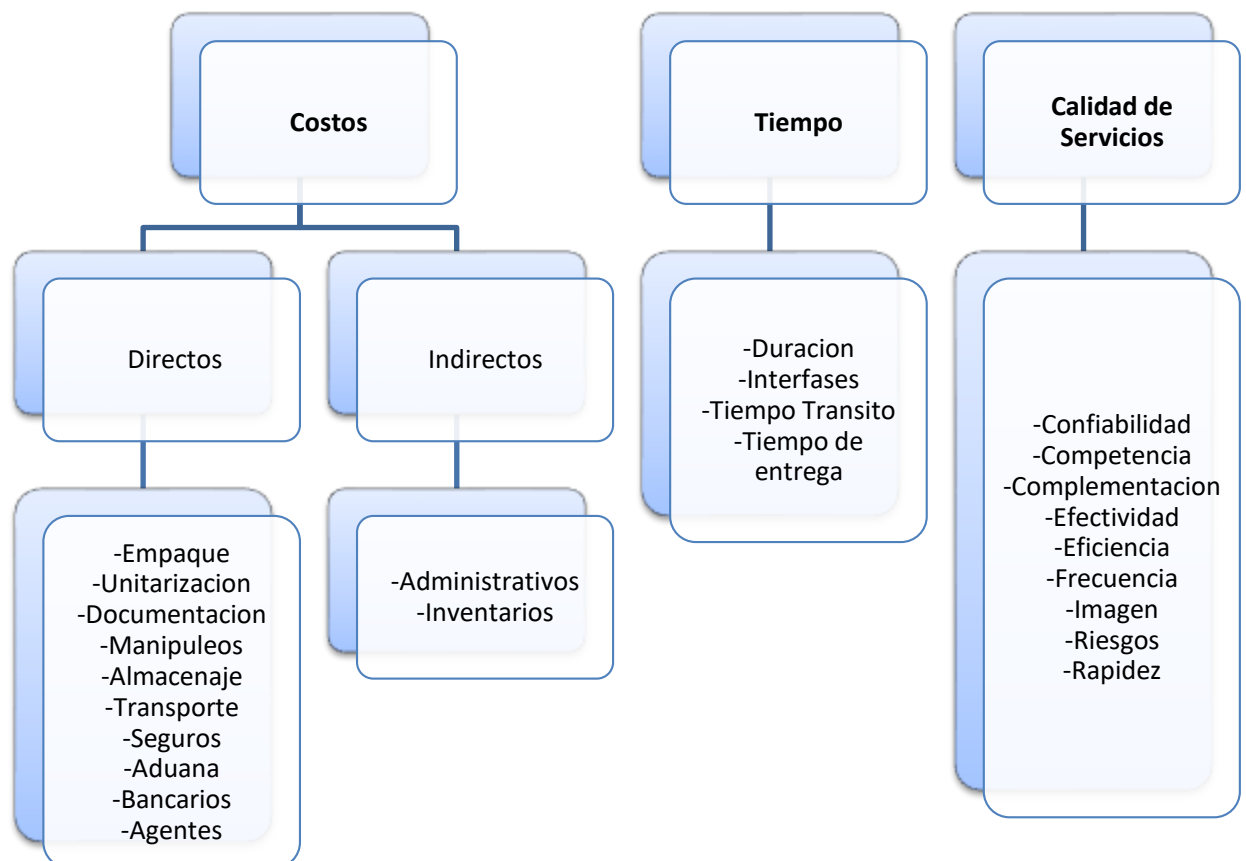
Costos

Directos

Indirectos

-Empaque
-Unitarizacion
-Documentacion
-Manipuleos
-Almacenaje
-Transporte
-Seguros
-Aduana
-Bancarios
-Agentes

-Administrativos
-Inventarios

Tiempo

-Duracion
-Interfases
-Tiempo Transito
-Tiempo de entrega

Calidad de Servicios

-Confiabilidad
-Competencia
-Complementacion
-Efectividad
-Eficiencia
-Frecuencia
-Imagen
-Riesgos
-Rapidez